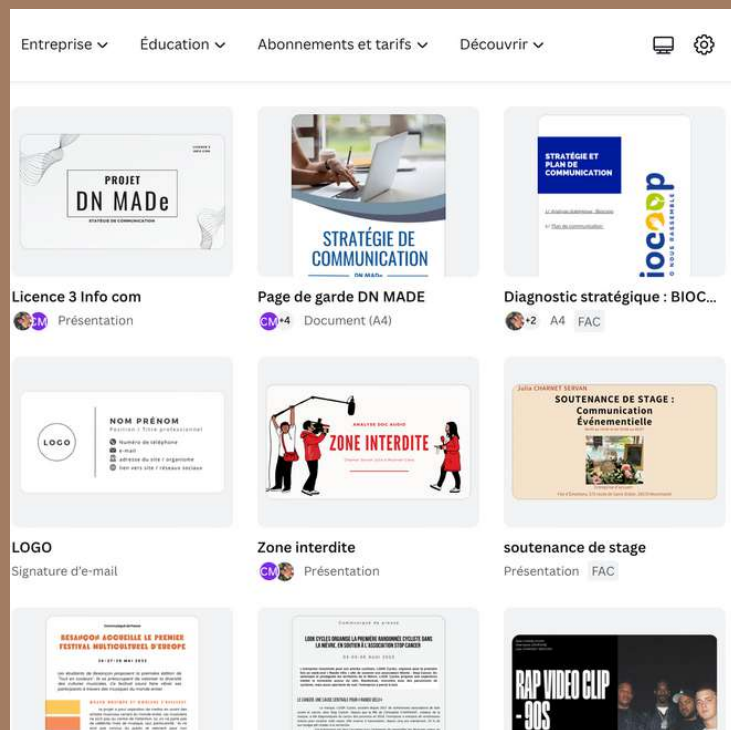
Entreprise ⌄ Éducation ⌄ Abonnements et tarifs ⌄ Découvrir ⌄

LICENCE 3
INFO COM

PROJET
DN MADe
STATÉGIE DE COMMUNICATION

Licence 3 Info com
CM Présentation

STRATÉGIE DE COMMUNICATION
DN MADe

Page de garde DN MADE
CM +4 Document (A4)

STRATÉGIE ET PLAN DE COMMUNICATION
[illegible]
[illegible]
biocoop

Diagnostic stratégique : BIOC...
+2 A4 FAC

NOM PRÉNOM
Position / Titre professionnel
LOGO
Numéro de téléphone
e-mail
adresse du site / organisme
lien vers site / réseaux sociaux

LOGO
Signature d'e-mail

ANALYSE DOC AUDIO
ZONE INTERDITE
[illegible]

Zone interdite
CM Présentation

Julia CHARNET SERVAN
SOUTENANCE DE STAGE :
Communication Événementielle
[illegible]

soutenance de stage
Présentation FAC

Communiqué de Presse
BESANÇON ACCUEILLE LE PREMIER FESTIVAL MULTICULTUREL D'EUROPE
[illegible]

Communiqué de presse
LOOK CYCLES ORGANISE LA PREMIÈRE RANDONNÉE CYCLISTE DANS LA NIÈVRE, EN SOUTIEN À L'ASSOCIATION STOP CANCER
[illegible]

RAP VIDEO CLIP - 90S